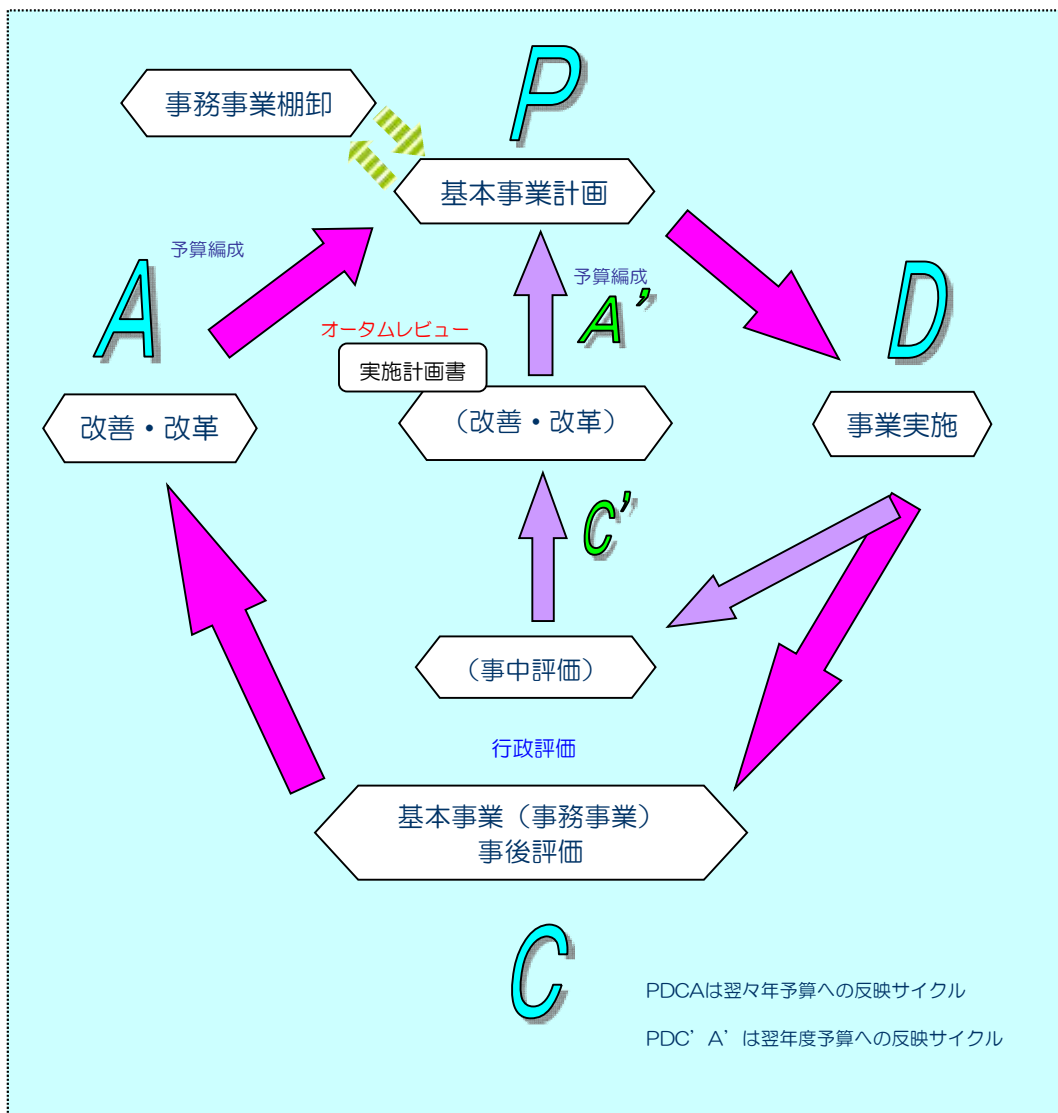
事務事業棚卸

P

基本事業計画

予算編成

A

予算編成

A’

オータムレビュー

実施計画書

D

改善・改革

（改善・改革）

事業実施

C’

（事中評価）

行政評価

基本事業（事務事業）
事後評価

C

PDCAは翌々年予算への反映サイクル

PDC’A’は翌年度予算への反映サイクル